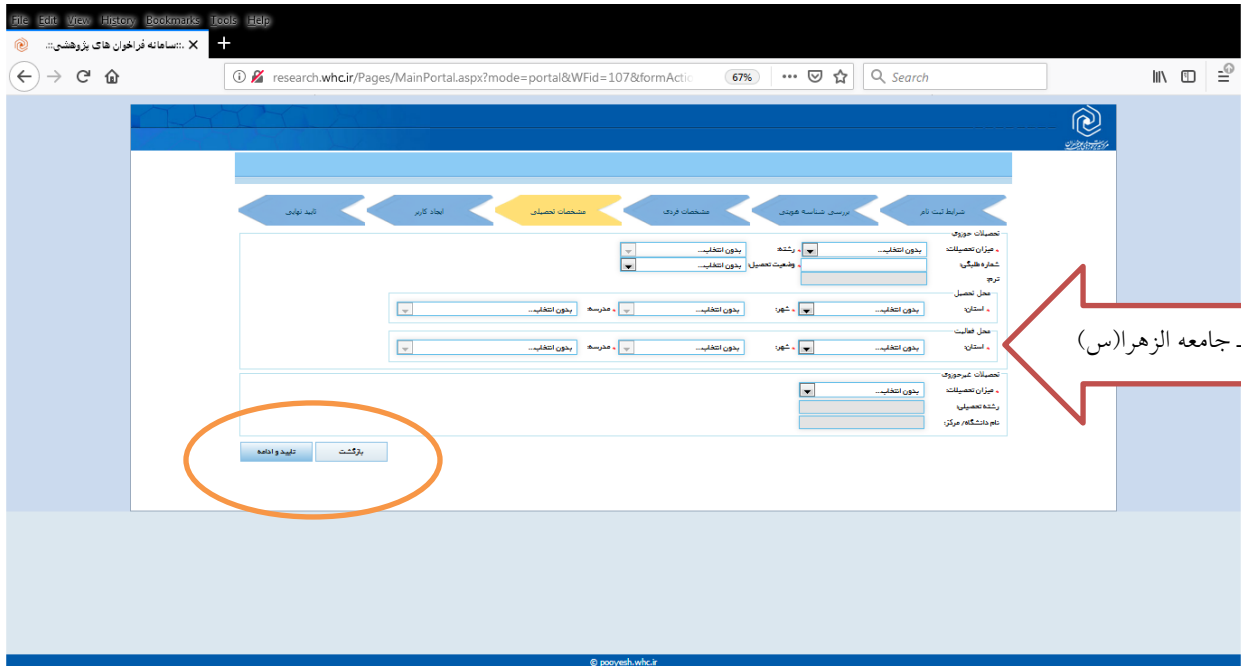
File Edit View History Bookmarks Tools Help

.::سامانه فراخوان های پژوهشی::.

research.whc.ir/Pages/MainPortal.aspx?mode=portal&WFid=107&formActic

67%

Search

شرایط ثبت نام
بررسی شناسه هویتی
مشخصات فردی
مشخصات تحصیلی
ایجاد کاربر
تایید نهایی

تحصیلات حوزوی
میزان تحصیلات: بدون انتخاب...
رشته: بدون انتخاب...
شماره طلبگی:
وضعیت تحصیل: بدون انتخاب...
ترم:

محل تحصیل
استان: بدون انتخاب...
شهر: بدون انتخاب...
مدرسه: بدون انتخاب...

محل فعالیت
استان: بدون انتخاب...
شهر: بدون انتخاب...
مدرسه: بدون انتخاب...

تحصیلات غیرحوزوی
میزان تحصیلات: بدون انتخاب...
رشته تحصیلی:
نام دانشگاه/ مرکز:

بازگشت
تایید و ادامه

ـ جامعه الزهرا(س)

© pooyesh.whc.ir